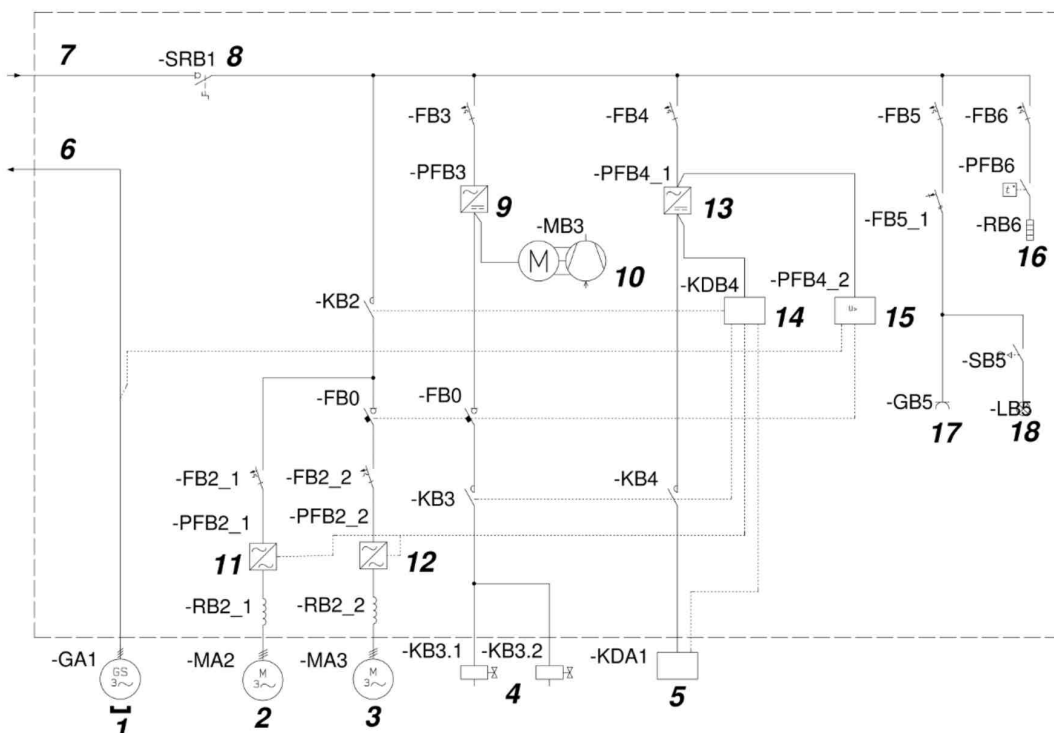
7
-SRB1 8
6
-FB3
-FB4
-FB5
-FB6
-PFB3
-PFB4_1
-PFB6
9
13
-MB3
M
-FB5_1
-RB6
16
10
-KDB4
-PFB4_2
-KB2
14
U>
15
-SB5
-FB0
-FB0
-GB5
-LB5
17
18
-FB2_1
-FB2_2
-KB3
-KB4
-PFB2_1
-PFB2_2
11
12
-RB2_1
-RB2_2
-GA1
GS
3~
-MA2
M
3~
-MA3
M
3~
-KB3.1
-KB3.2
-KDA1
1
2
3
4
5